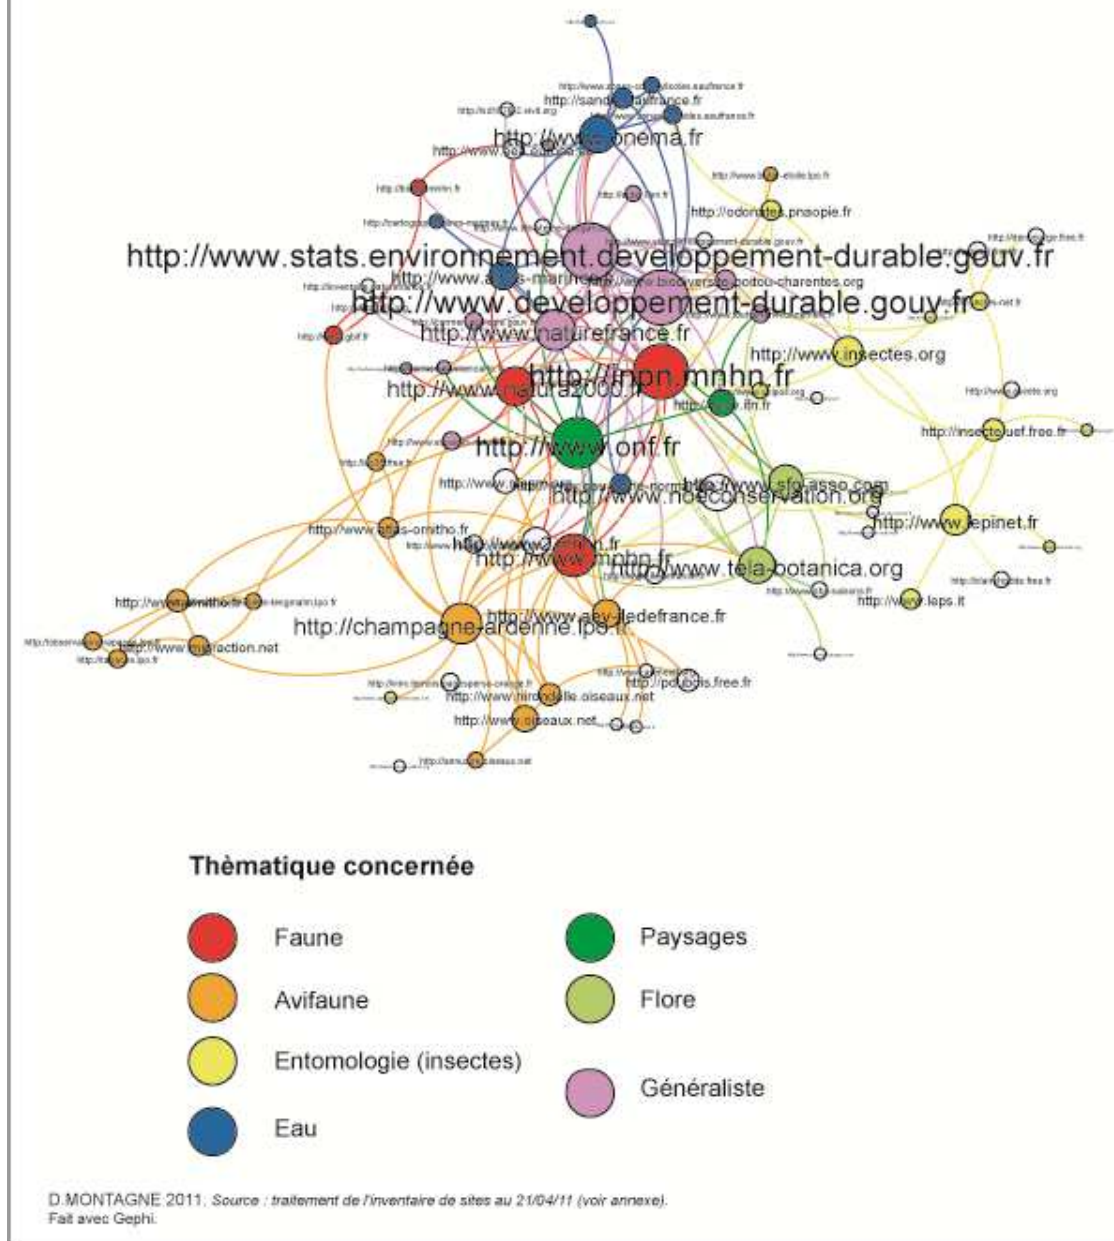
http://sandre.eaufrance.fr

http://www.onema.fr

http://odonates.pnaopie.fr

http://www.stats.environnement.developpement-durable.gouv.fr

http://www.developpement-durable.gouv.fr

http://www.naturefrance.fr

http://www.insectes.org

http://inpn.mnhn.fr

http://www.natura2000.fr

http://insecto.uef.free.fr

http://www.onf.fr

http://www.noeconservation.org

http://www.sfo.asso.com

http://www.lepinet.fr

http://www.atlas-ornitho.fr

http://www.mnhn.fr

http://www.tela-botanica.org

http://www.ornitho.fr

http://champagne-ardenne.lpo.fr

http://www.abv-iledefrance.fr

http://www.migraction.net

http://www.leps.it

http://www.hirondelle.oiseaux.net

http://poitou.free.fr

http://www.oiseaux.net

Thèmatique concernée

Faune

Avifaune

Entomologie (insectes)

Eau

Paysages

Flore

Généraliste

D.MONTAGNE 2011. Source : traitement de l'inventaire de sites au 21/04/11 (voir annexe).
Fait avec Gephi.